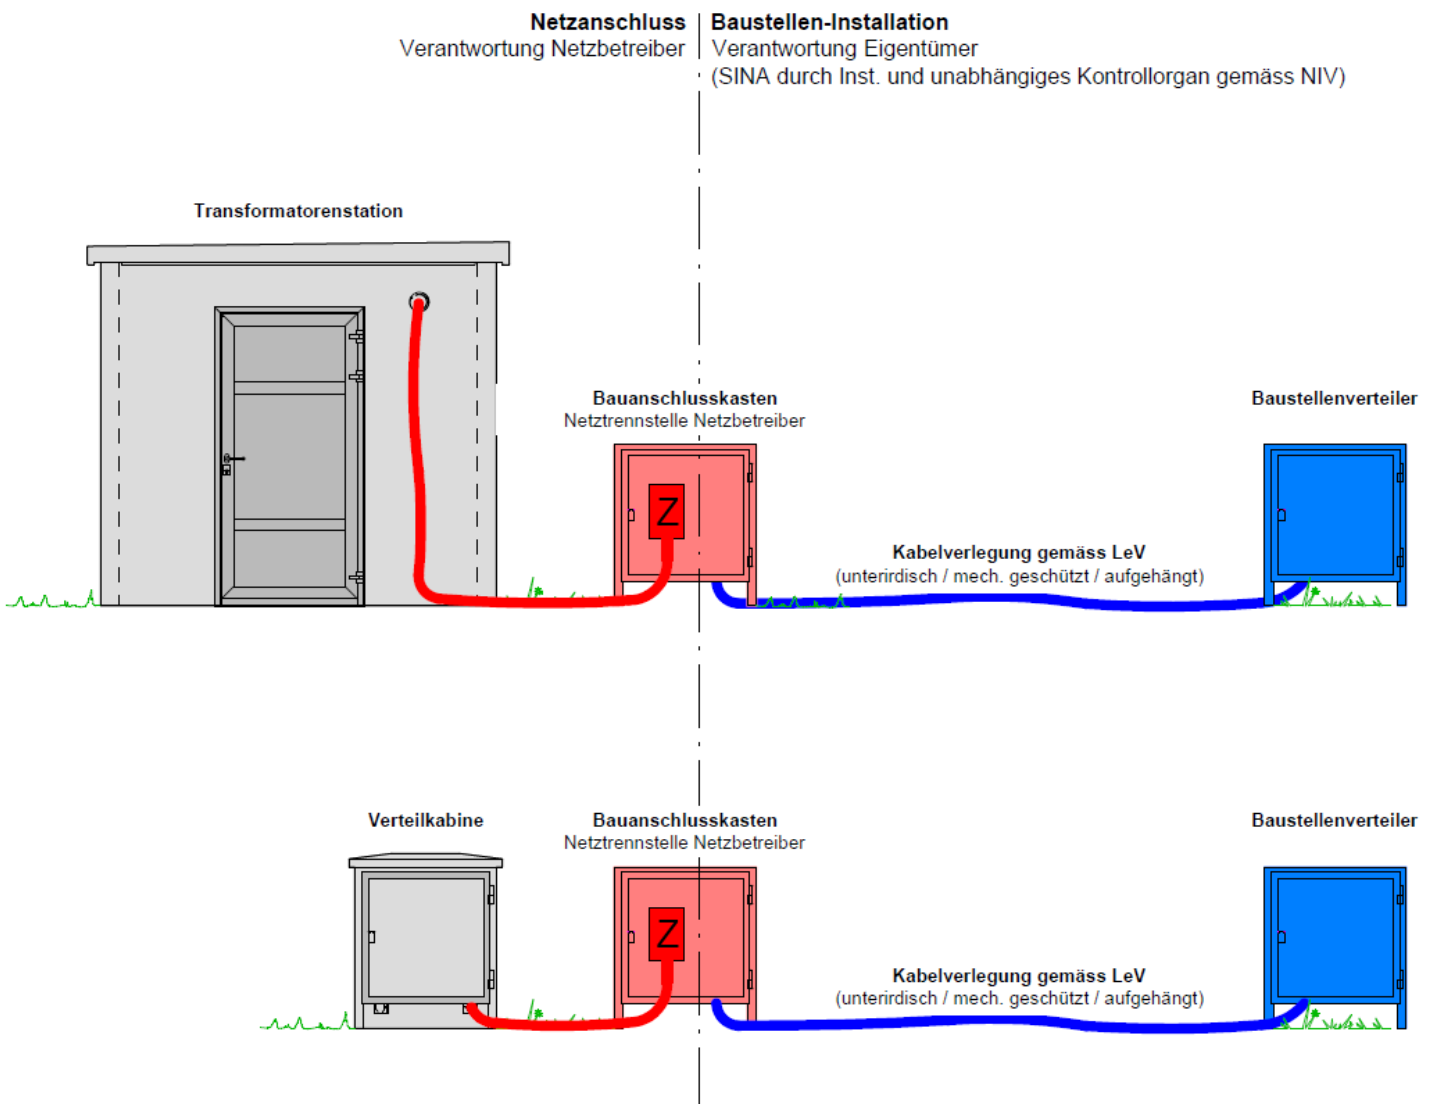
**Netzanschluss**
Verantwortung Netzbetreiber

**Baustellen-Installation**
Verantwortung Eigentümer
(SINA durch Inst. und unabhängiges Kontrollorgan gemäss NIV)

**Transformatorenstation**

**Bauanschlusskasten**
Netztrennstelle Netzbetreiber

Z

**Baustellenverteiler**

**Kabelverlegung gemäss LeV**
(unterirdisch / mech. geschützt / aufgehängt)

**Verteilkabine**

**Bauanschlusskasten**
Netztrennstelle Netzbetreiber

Z

**Baustellenverteiler**

**Kabelverlegung gemäss LeV**
(unterirdisch / mech. geschützt / aufgehängt)